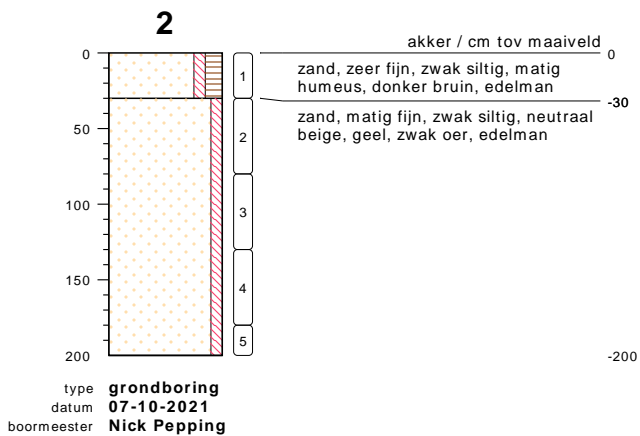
2

0
50
100
150
200

1
2
3
4
5

akker / cm tov maaiveld
0

zand, zeer fijn, zwak siltig, matig humeus, donker bruin, edelman

-30

zand, matig fijn, zwak siltig, neutraal beige, geel, zwak oer, edelman

-200

type grondboring
datum 07-10-2021
boormeester Nick Pepping